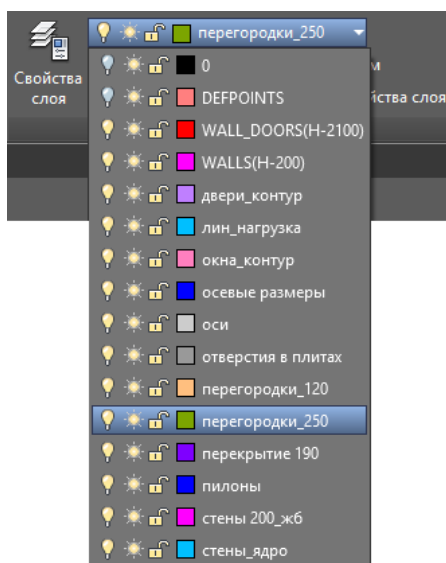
Свойства слоя

перегородки_250

м

йства слоя

0
DEFPOINTS
WALL_DOORS(H-2100)
WALLS(H-200)
двери_контур
лин_нагрузка
окна_контур
осевые размеры
оси
отверстия в плитах
перегородки_120
перегородки_250
перекрытие 190
пилоны
стены 200_жб
стены_ядро